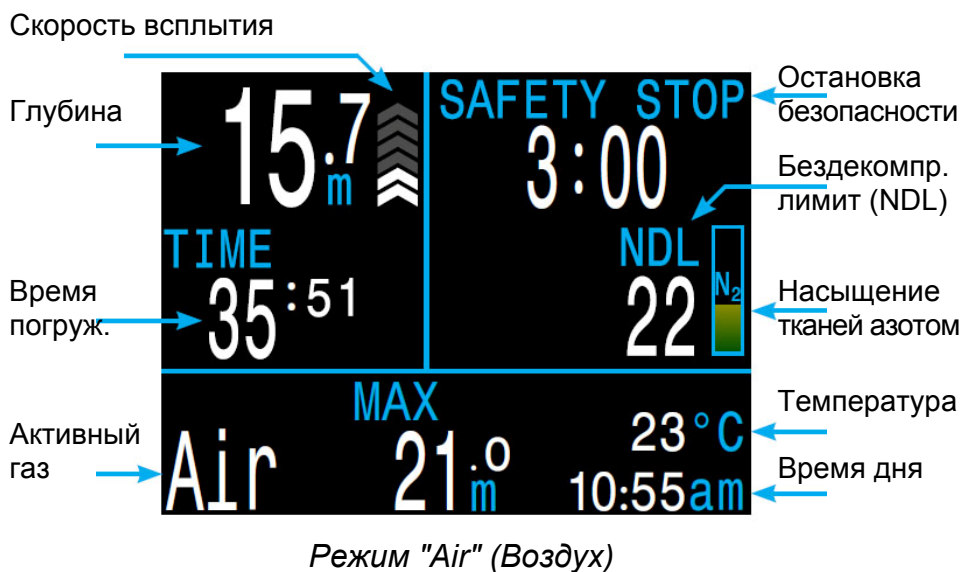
Скорость всплытия

Глубина

15.7 m

SAFETY STOP
3:00

Остановка безопасности

Бездекомпр. лимит (NDL)

TIME
35:51

Время погруж.

NDL
22

$N_2$

Насыщение тканей азотом

MAX
21.0 m

Активный газ

Air

Температура

23°C

Время дня

10:55am

Режим "Air" (Воздух)